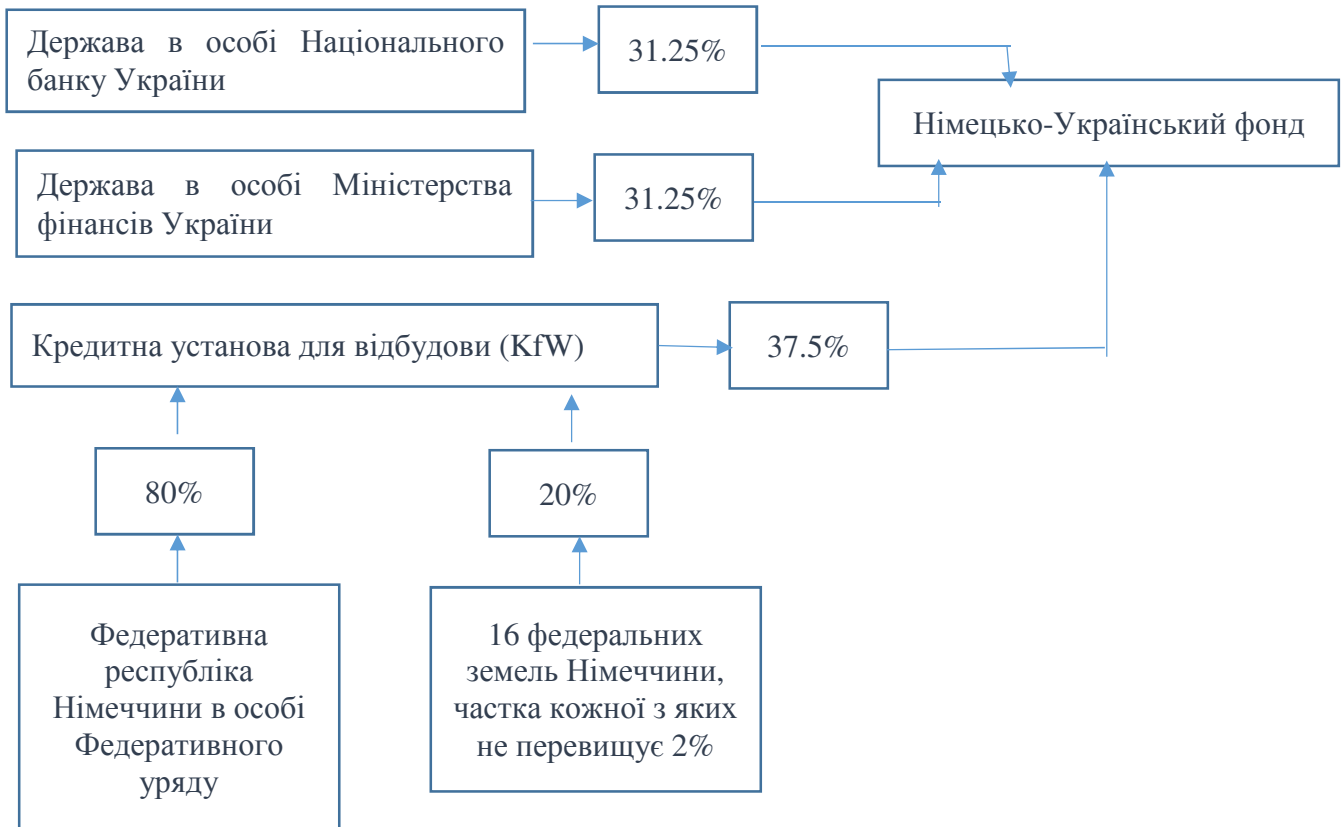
Держава в особі Національного банку України

31.25%

Німецько-Український фонд

Держава в особі Міністерства фінансів України

31.25%

Кредитна установа для відбудови (KfW)

37.5%

80%

20%

Федеративна республіка Німеччини в особі Федеративного уряду

16 федеральних земель Німеччини, частка кожної з яких не перевищує 2%